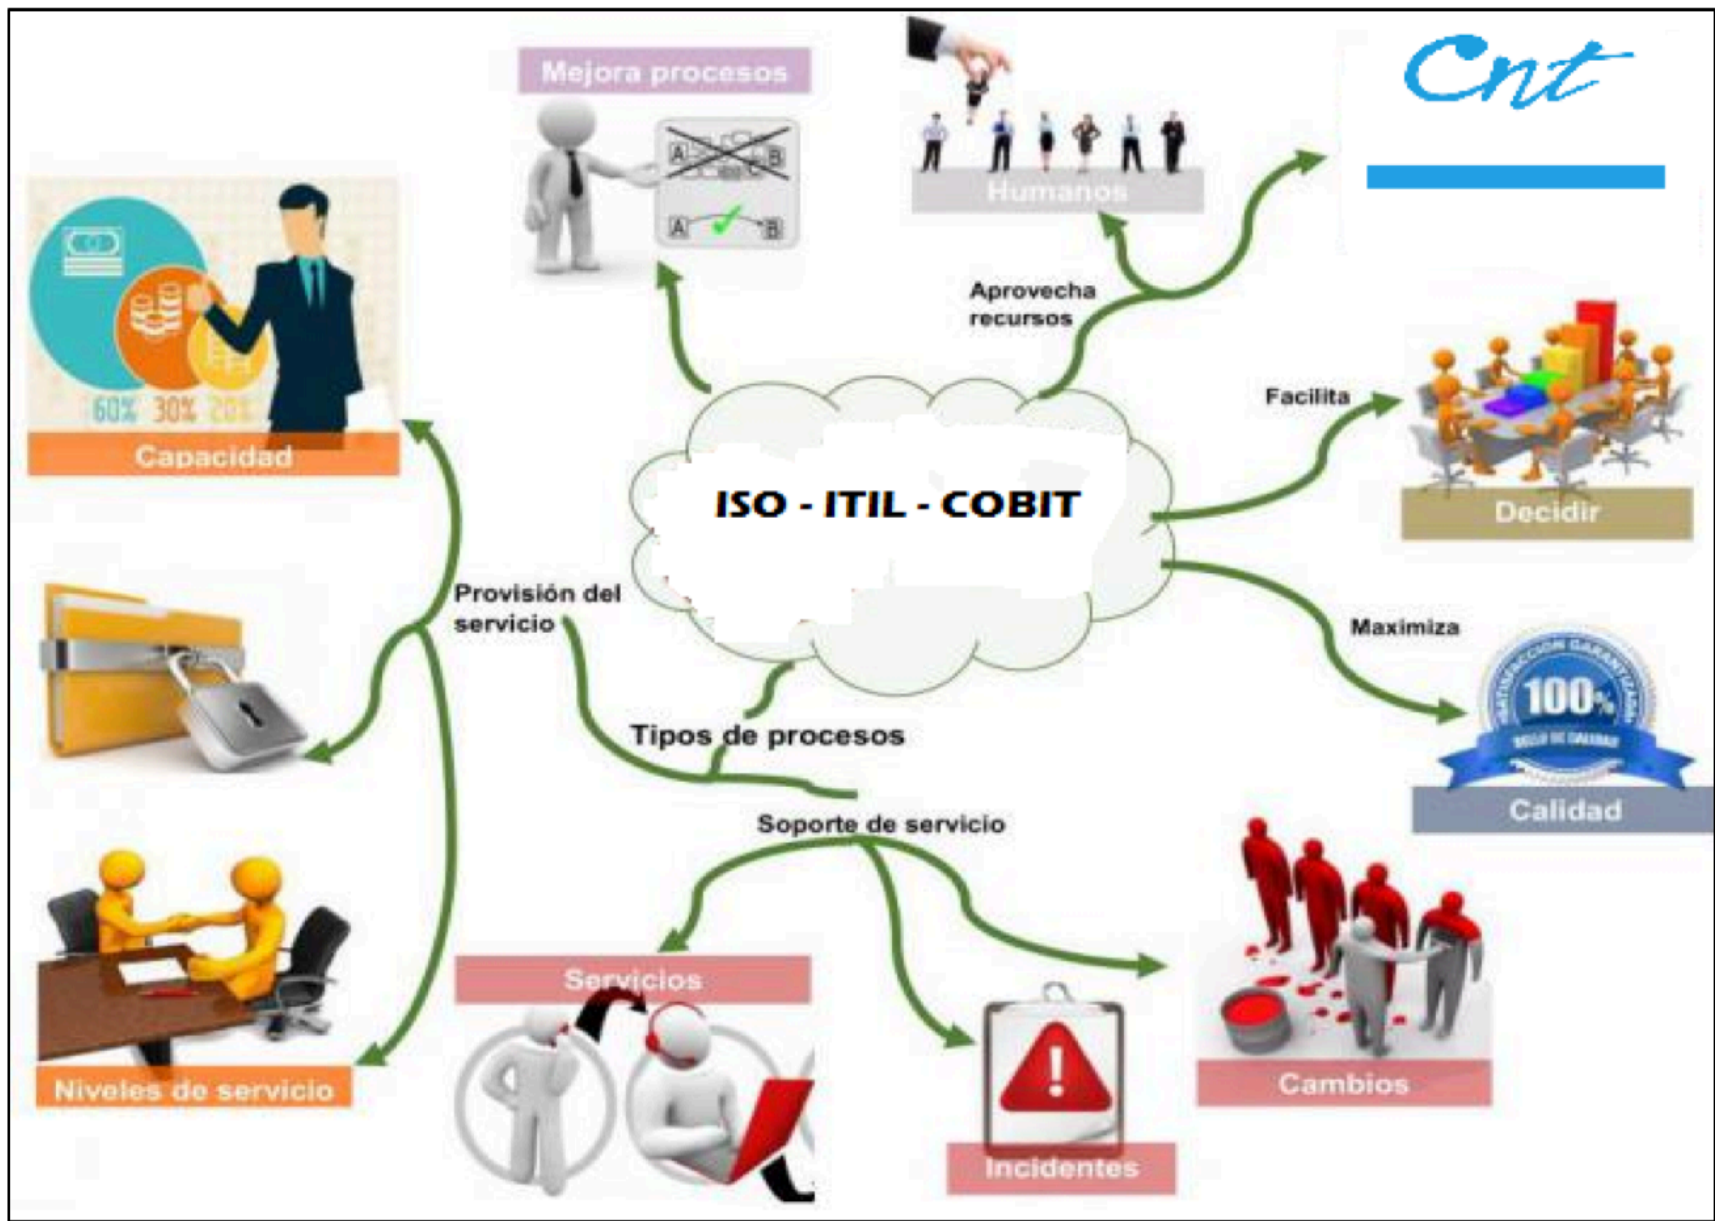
Mejora procesos

Humanos

Cnt

Capacidad

60% 30% 20%

Aprovecha recursos

Facilita

ISO - ITIL - COBIT

Decidir

Provisión del servicio

Maximiza

Tipos de procesos

100%

Calidad

Soporte de servicio

Servicios

Niveles de servicio

Cambios

Incidentes